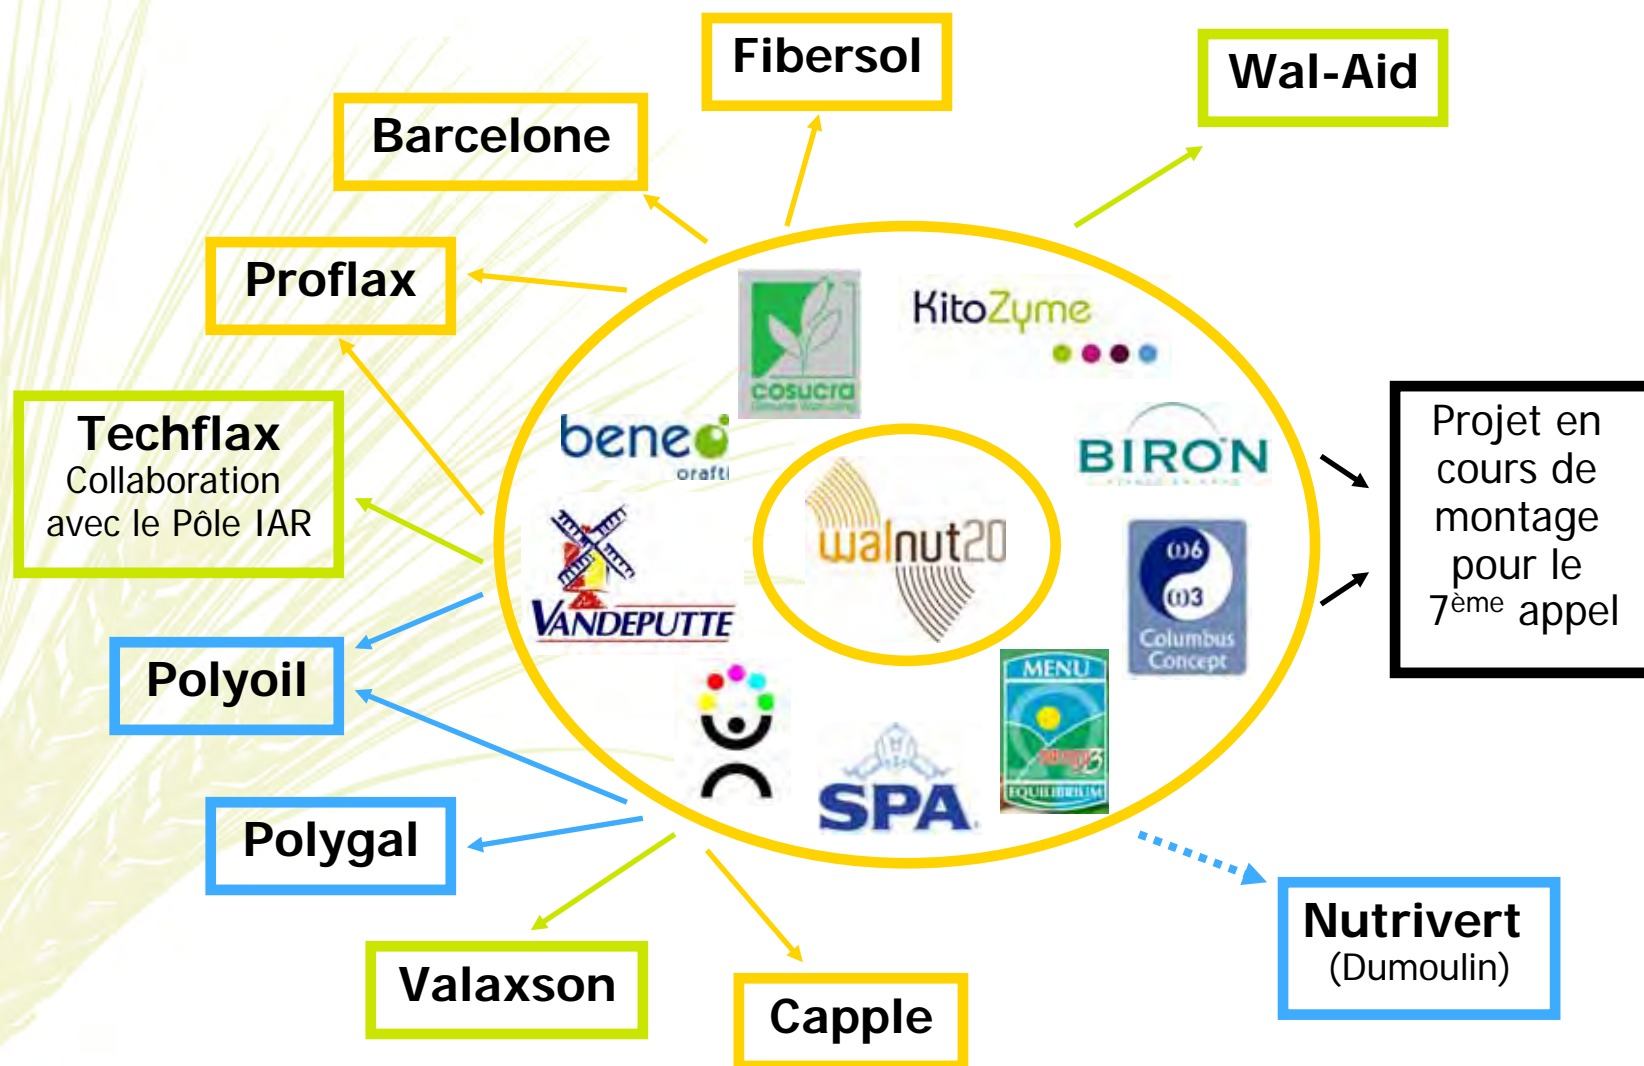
Fibersol

Wal-Aid

Barcelone

Proflax

Techflax
Collaboration avec le Pôle IAR

Polyoil

Polygal

Valaxson

Capple

Nutrivert
(Dumoulin)

Projet en cours de montage pour le 7$^{ème}$ appel

cosucra

KitoZyme

beneo orafti

BIRON

walnut20

VANDEPUTTE

ω6 ω3 Columbus Concept

MENU EQUILIBRIUM

SPA